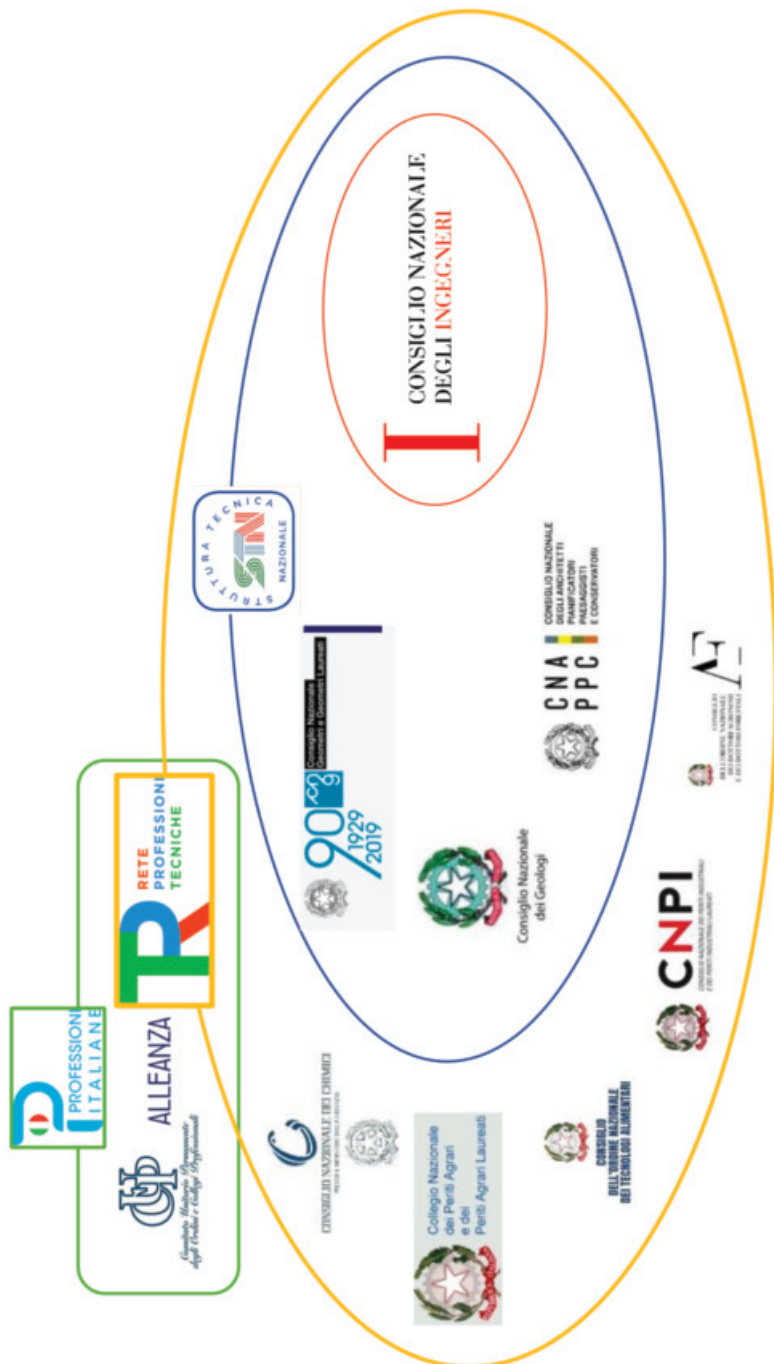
CONSIGLIO NAZIONALE DEGLI INGEGNERI

STRUTTURA TECNICA NAZIONALE

PROFESSIONI ITALIANE

ALLEANZA

RETE PROFESSIONI TECNICHE

Comitato Unitario Permanente degli Ordini e Collegi Professionali

90 1929 2019 Consiglio Nazionale Geometri e Geometri Laureati

CONSIGLIO NAZIONALE DEGLI ARCHITETTI PIANIFICATORI PAESAGGISTI E CONSERVATORI

CNA PPC

Consiglio Nazionale dei Geologi

CONSIGLIO NAZIONALE DEI CHIMICI

Collegio Nazionale dei Periti Agrari e dei Periti Agrari Laureati

CONSIGLIO DELL'ORDINE NAZIONALE DEI TECNOLOGI ALIMENTARI

CNPI

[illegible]